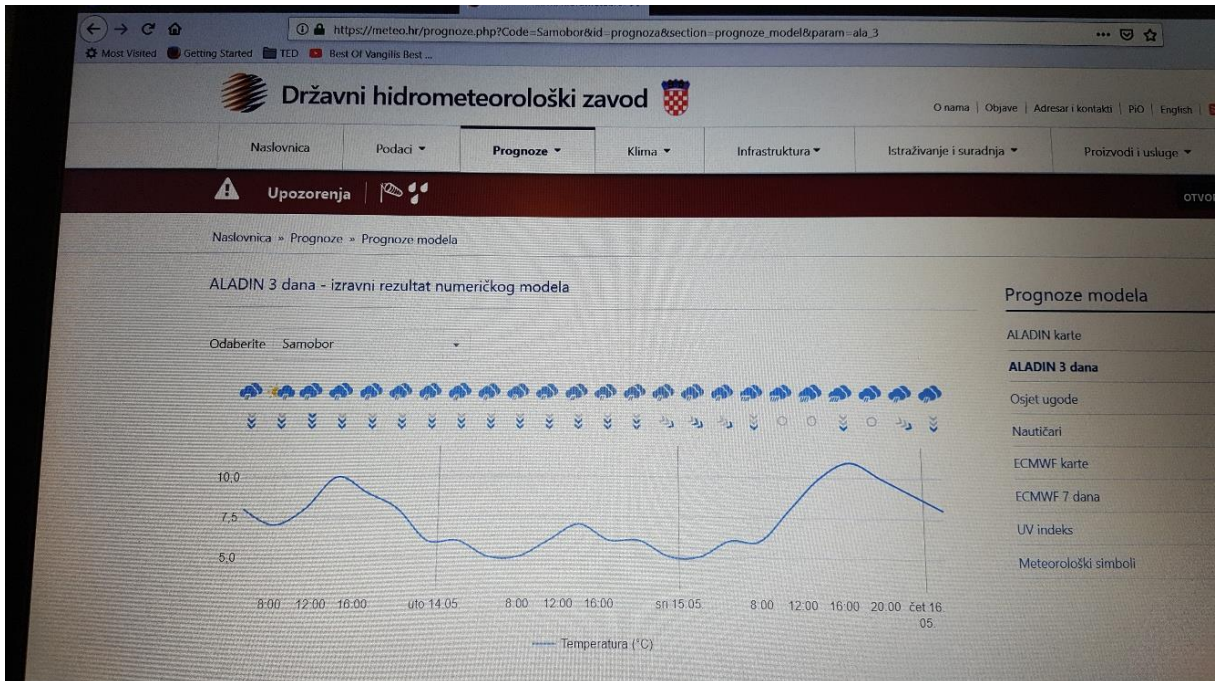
https://meteo.hr/prognoze.php?Code=Samobor&id=prognoza&section=prognoze_model&param=ala_3

Most Visited Getting Started TED Best Of Vangilis Best ...

Državni hidrometeorološki zavod

O nama | Objave | Adresar i kontakti | PiO | English

Naslovnica Podaci Prognoze Klima Infrastruktura Istraživanje i suradnja Proizvodi i usluge

Upozorenja

OTVO

Naslovnica » Prognoze » Prognoze modela

ALADIN 3 dana - izravni rezultat numeričkog modela

Odaberite Samobor

10.0
7.5
5.0

8:00 12:00 16:00 uto 14.05. 8:00 12:00 16:00 sri 15.05. 8:00 12:00 16:00 20:00 čet 16.05.

Temperatura (°C)

Prognoze modela

ALADIN karte
ALADIN 3 dana
Osjet ugode
Nautičari
ECMWF karte
ECMWF 7 dana
UV indeks
Meteorološki simboli